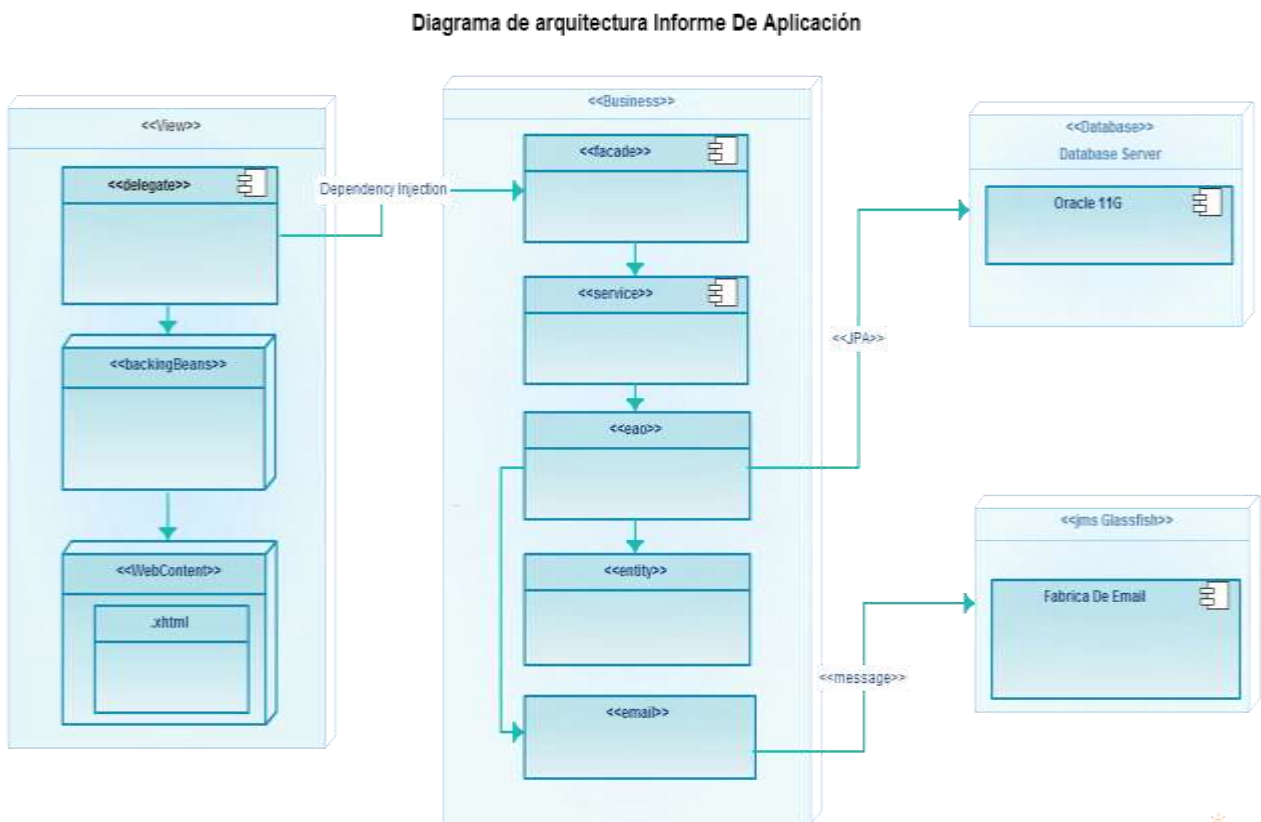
Diagrama de arquitectura Informe De Aplicación

<<View>>

<<delegate>>

<<backingBeans>>

<<WebContent>>

.xhtml

Dependency Injection

<<Business>>

<<facade>>

<<service>>

<<eao>>

<<entity>>

<<email>>

<<JPA>>

<<message>>

<<Database>>
Database Server

Oracle 11G

<<jms Glassfish>>

Fabrica De Email